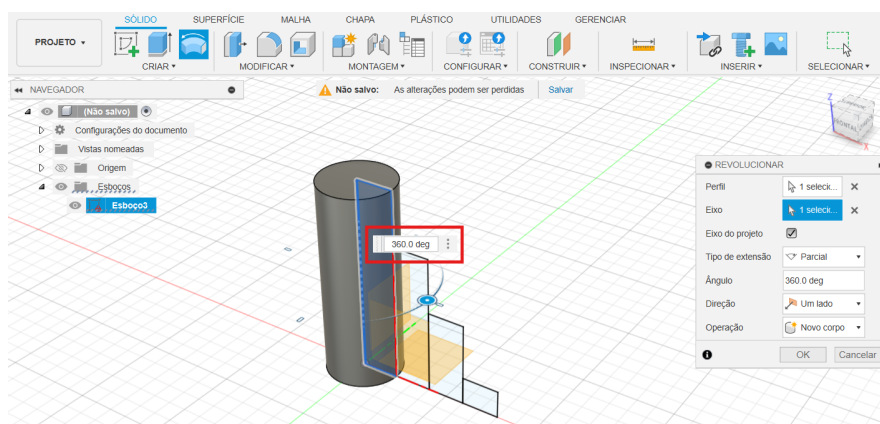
PROJETO ▾

SÓLIDO SUPERFÍCIE MALHA CHAPA PLÁSTICO UTILIDADES GERENCIAR

CRIAR ▾ MODIFICAR ▾ MONTAGEM ▾ CONFIGURAR ▾ CONSTRUIR ▾ INSPECIONAR ▾ INSERIR ▾ SELECIONAR ▾

NAVEGADOR

Não salvo: As alterações podem ser perdidas Salvar

(Não salvo)

Configurações do documento

Vistas nomeadas

Origem

Esboços

Esboço3

360.0 deg

FRONTAL

REVOLUCIONAR

| Perfil | 1 selecio... |
|---|---|
| Eixo | 1 selecio... |
| Eixo do projeto | ☑ |
| Tipo de extensão | Parcial |
| Ângulo | 360.0 deg |
| Direção | Um lado |
| Operação | Novo corpo |

OK Cancelar